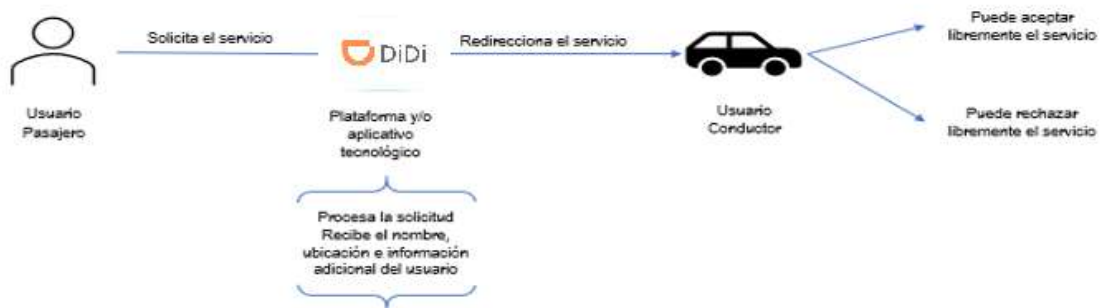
Solicita el servicio

DiDi

Redirecciona el servicio

Puede aceptar libremente el servicio

Usuario Pasajero

Plataforma y/o aplicativo tecnológico

Usuario Conductor

Puede rechazar libremente el servicio

Procesa la solicitud Recibe el nombre, ubicación e información adicional del usuario